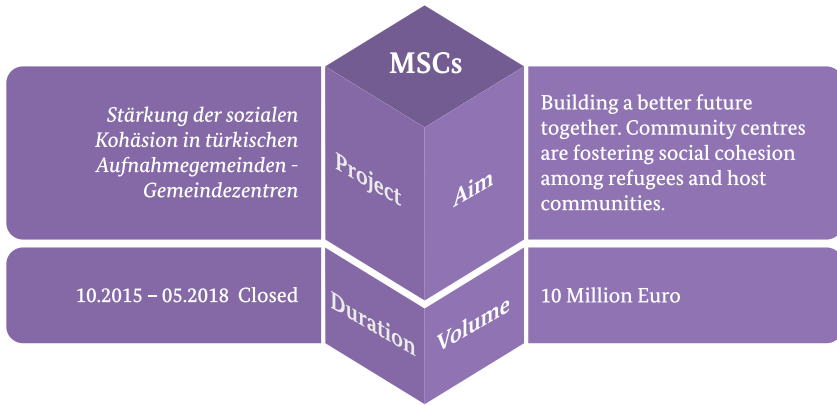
MSCs

Stärkung der sozialen Kohäsion in türkischen Aufnahmegemeinden - Gemeindezentren

Project

Aim

Building a better future together. Community centres are fostering social cohesion among refugees and host communities.

10.2015 – 05.2018 Closed

Duration

Volume

10 Million Euro